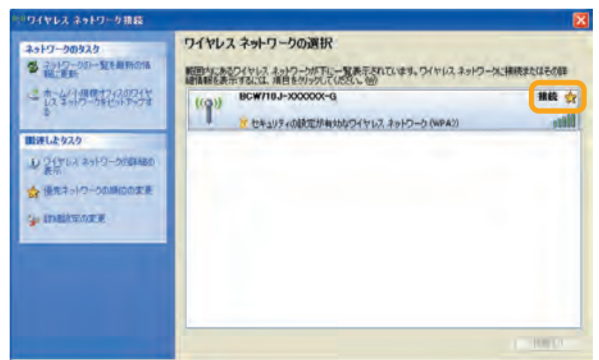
ワイヤレス ネットワーク接続

ネットワークのタスク
ネットワークの一覧を最新の情報に更新
ホームまたは小規模オフィスのワイヤレス ネットワークをセットアップする

関連したタスク
ワイヤレス ネットワークの詳細の表示
優先ネットワークの順位の変更
詳細設定の変更

ワイヤレス ネットワークの選択

範囲内にあるワイヤレス ネットワークが下に一覧表示されています。ワイヤレス ネットワークに接続またはその詳細情報を表示するには、項目をクリックしてください。(W)

BCW710J-XXXXXX-G
接続
セキュリティの設定が有効なワイヤレス ネットワーク (WPA2)

接続(C)